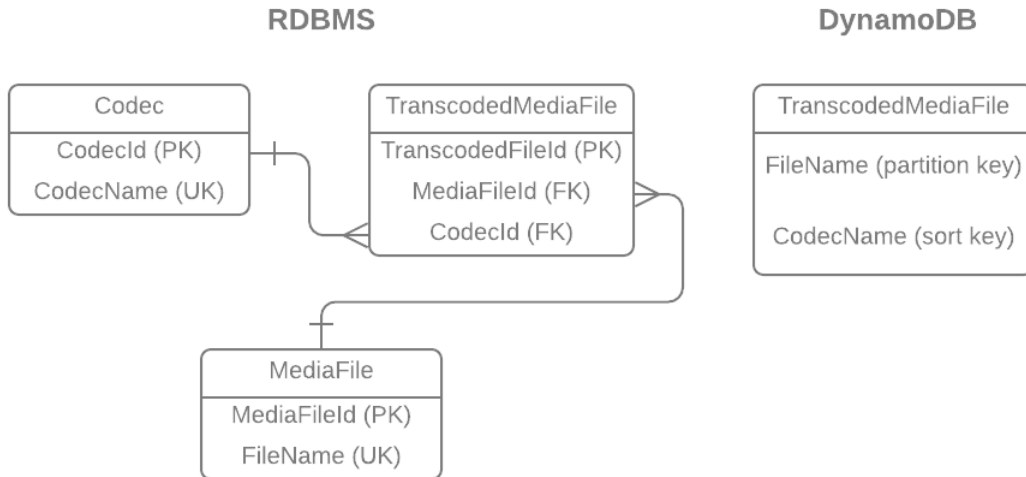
RDBMS

DynamoDB

Codec

CodecId (PK)

CodecName (UK)

TranscodedMediaFile

TranscodedFileId (PK)

MediaFileId (FK)

CodecId (FK)

MediaFile

MediaFileId (PK)

FileName (UK)

TranscodedMediaFile

FileName (partition key)

CodecName (sort key)